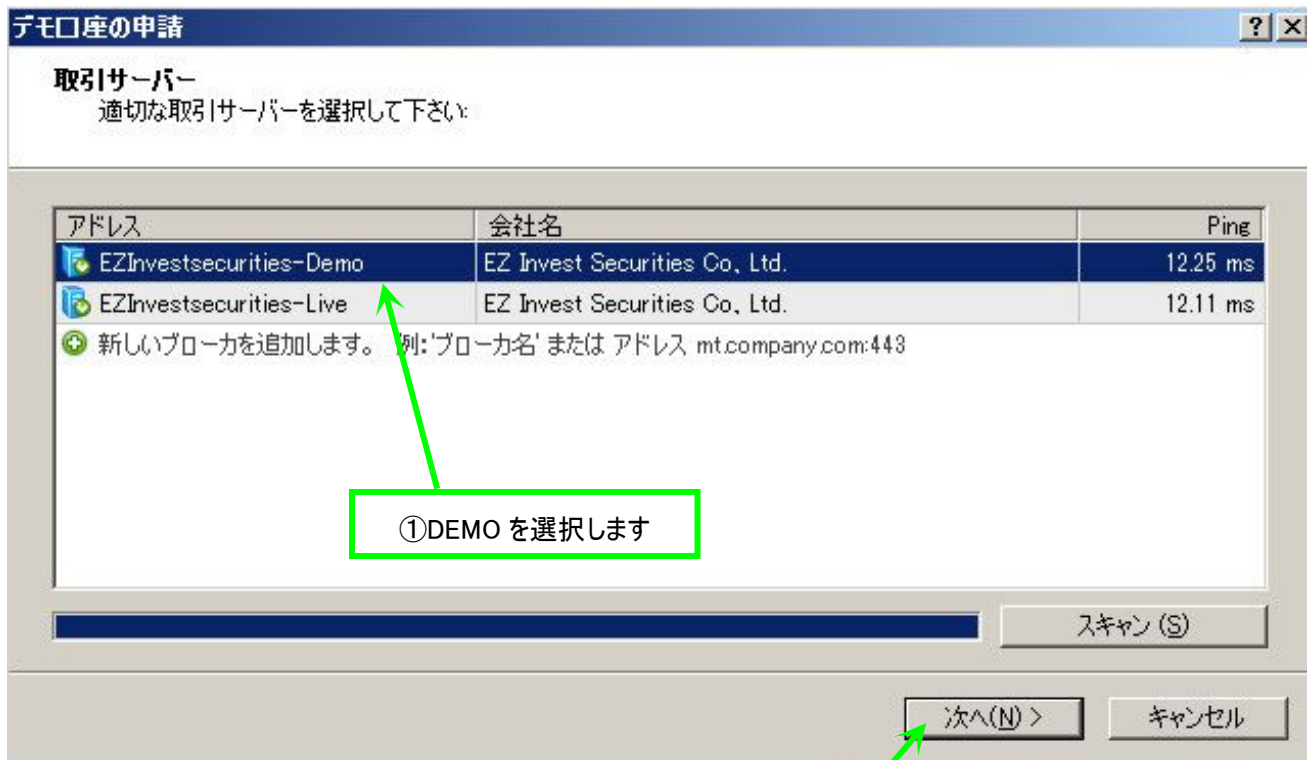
デモ口座の申請

? X

取引サーバー
適切な取引サーバーを選択して下さい:

| アドレス | 会社名 | Ping |
|---|---|---|
| EZInvestsecurities-Demo | EZ Invest Securities Co., Ltd. | 12.25 ms |
| EZInvestsecurities-Live | EZ Invest Securities Co., Ltd. | 12.11 ms |

新しいブローカを追加します。 例:'ブローカ名' または アドレス mt.company.com:443

①DEMO を選択します

スキャン (S)

次へ(N) >

キャンセル